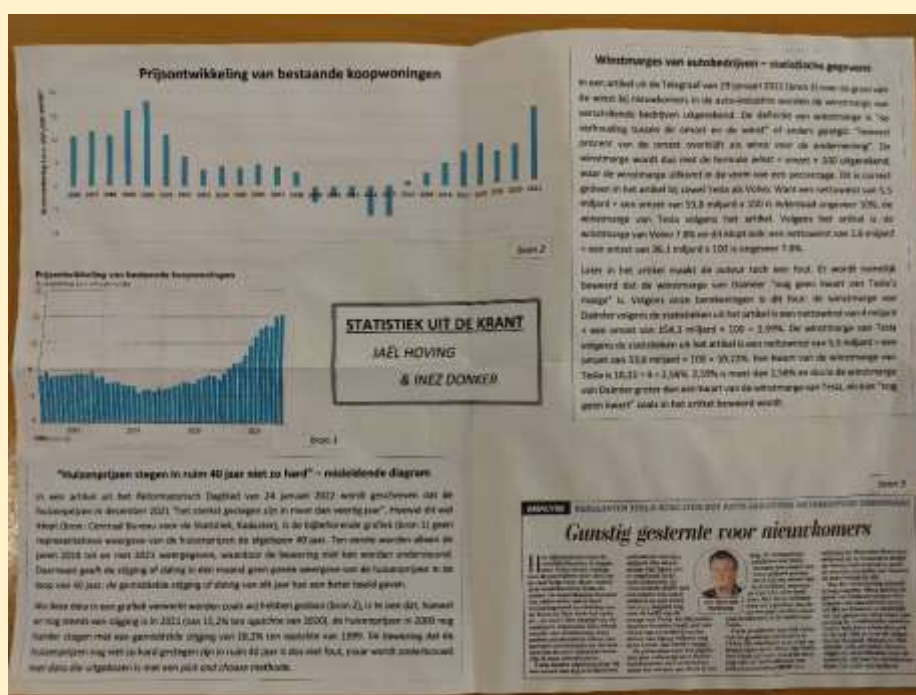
Prijsontwikkeling van bestaande koopwoningen

bron 2

Prijsontwikkeling van bestaande koopwoningen

Bron 1

STATISTIEK UIT DE KRANT

JAËL HOVING

& INEZ DONKER

"Huizenprijzen stegen in ruim 40 jaar niet zo hard" – misleidende diagram

In een artikel uit het Reformatorisch Dagblad van 24 januari 2022 wordt geschreven dat de huizenprijzen in december 2021 "het snelst gestegen zijn in meer dan veertig jaar". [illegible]

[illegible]

Winstmarges van autobedrijven – statistische gegevens

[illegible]

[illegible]

bron 3

ANALYSE

Gunstig gesternte voor nieuwkomers